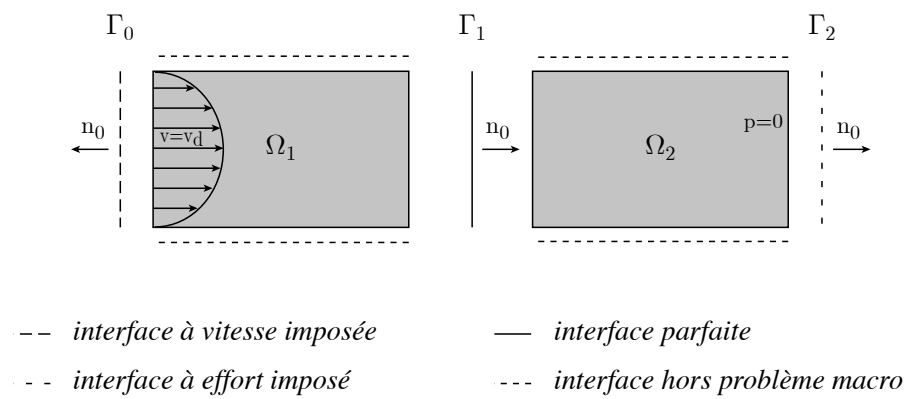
$\Gamma_0$ $\Gamma_1$ $\Gamma_2$

$n_0$ $v=v_d$ $\Omega_1$ $n_0$ $\Omega_2$ $p=0$ $n_0$

– – *interface à vitesse imposée*

—— *interface parfaite*

- - *interface à effort imposé*

- - - *interface hors problème macro*